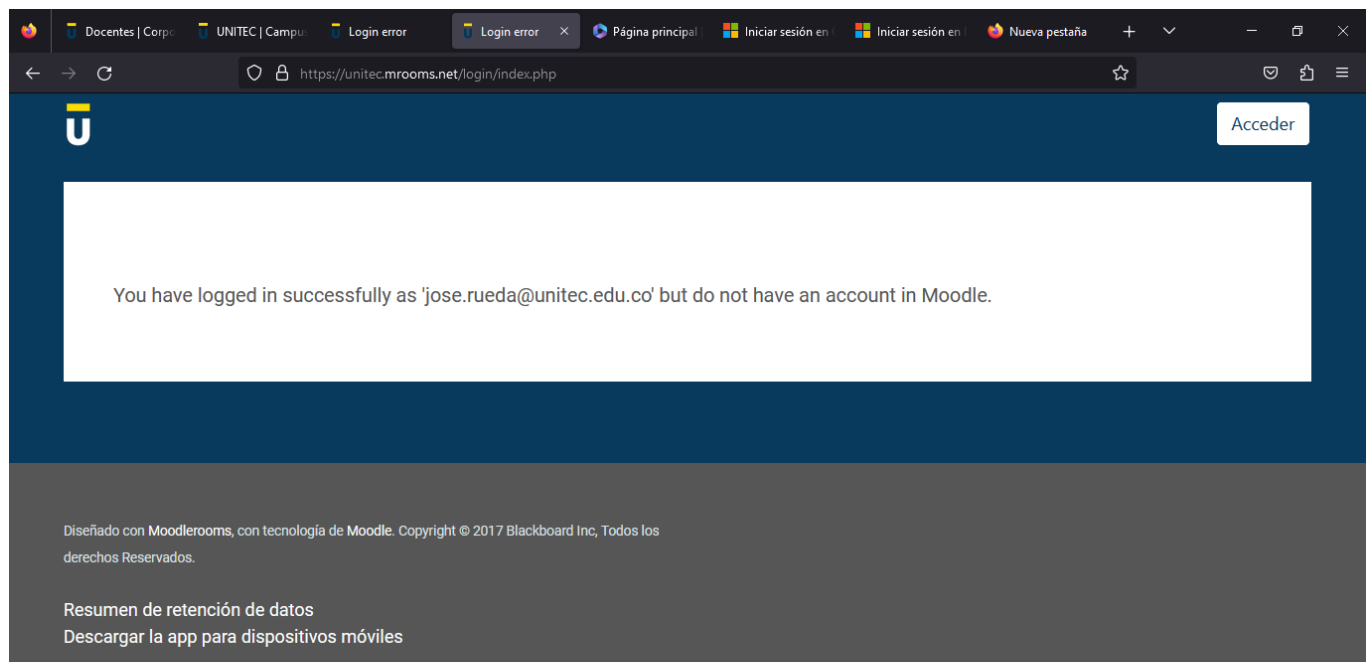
Docentes | Corpo
UNITEC | Campu
Login error
Login error
Página principal |
Iniciar sesión en
Iniciar sesión en
Nueva pestaña

https://unitec.mrooms.net/login/index.php

U

Acceder

You have logged in successfully as 'jose.rueda@unitec.edu.co' but do not have an account in Moodle.

Diseñado con Moodlerooms, con tecnología de Moodle. Copyright © 2017 Blackboard Inc, Todos los derechos Reservados.

Resumen de retención de datos
Descargar la app para dispositivos móviles